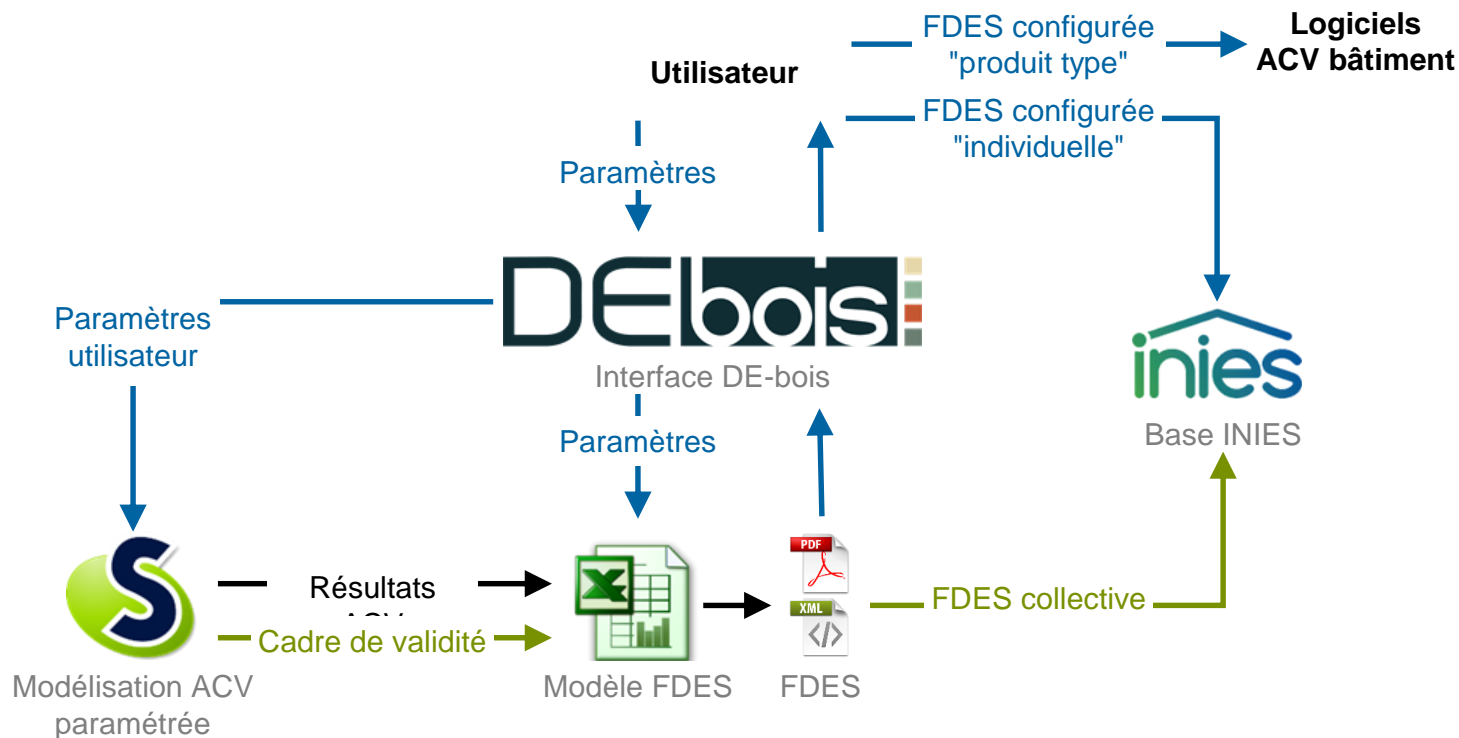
FDES configurée "produit type"

Logiciels ACV bâtiment

Utilisateur

FDES configurée "individuelle"

Paramètres

DEbois

Interface DE-bois

Paramètres utilisateur

iníes

Base INIES

Paramètres

S

Résultats ACV

Cadre de validité

Modélisation ACV paramétrée

Modèle FDES

PDF

XML

FDES

FDES collective